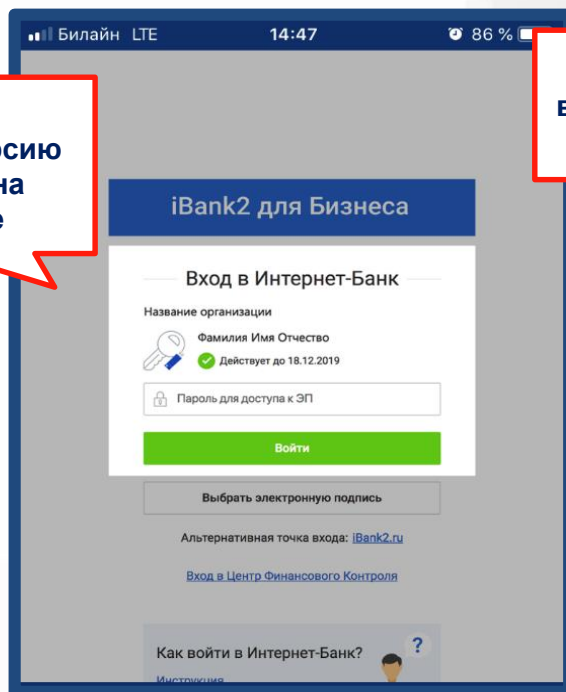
Билайн LTE 14:47 86 %

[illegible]сию
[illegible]на
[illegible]е

в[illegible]

iBank2 для Бизнеса

Вход в Интернет-Банк

Название организации

Фамилия Имя Отчество

Действует до 18.12.2019

Пароль для доступа к ЭП

Войти

Выбрать электронную подпись

Альтернативная точка входа: iBank2.ru

Вход в Центр Финансового Контроля

Как войти в Интернет-Банк?

?

Инструкция